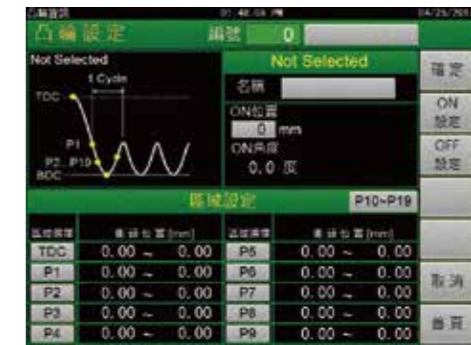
凸輪設定 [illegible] 01:48:04 PM 04/25/20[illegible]

凸輪設定 編號 0

Not Selected
1 Cycle
TDC
P1
P2 P19
BDC

Not Selected
名稱
ON位置
0 mm
ON角度
0.0 度

確定
ON 設定
OFF 設定

區域設定 P10~P19

| 區域標準 | 區域位置(mm) | 區域標準 | 區域位置(mm) |
|---|---|---|---|
| TDC | 0.00 ~ 0.00 | P5 | 0.00 ~ 0.00 |
| P1 | 0.00 ~ 0.00 | P6 | 0.00 ~ 0.00 |
| P2 | 0.00 ~ 0.00 | P7 | 0.00 ~ 0.00 |
| P3 | 0.00 ~ 0.00 | P8 | 0.00 ~ 0.00 |
| P4 | 0.00 ~ 0.00 | P9 | 0.00 ~ 0.00 |

取消
首頁